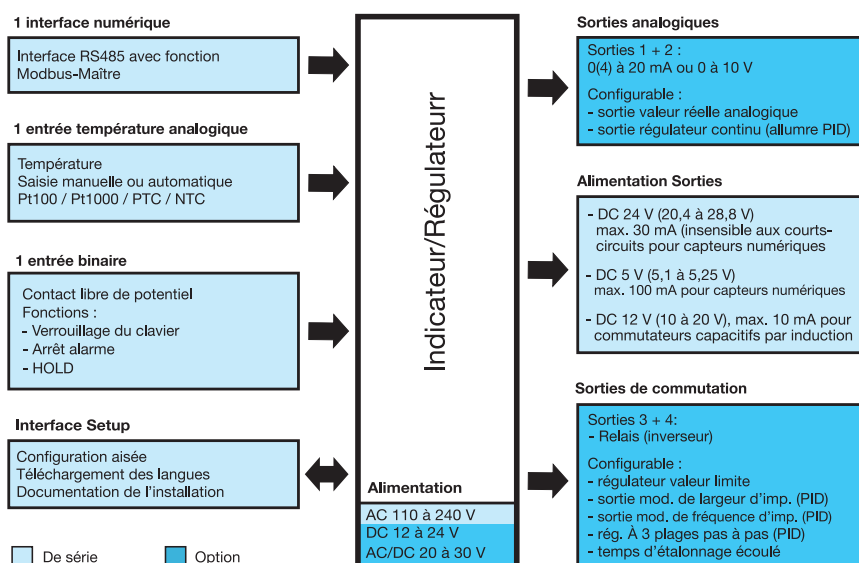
1 interface numérique

Interface RS485 avec fonction Modbus-Maître

1 entrée température analogique

Température
Saisie manuelle ou automatique
Pt100 / Pt1000 / PTC / NTC

1 entrée binaire

Contact libre de potentiel
Fonctions :
- Verrouillage du clavier
- Arrêt alarme
- HOLD

Interface Setup

Configuration aisée
Téléchargement des langues
Documentation de l'installation

De série Option

Indicateur/Régulateurr

Alimentation

AC 110 à 240 V
DC 12 à 24 V
AC/DC 20 à 30 V

Sorties analogiques

Sorties 1 + 2 :
0(4) à 20 mA ou 0 à 10 V

Configurable :
- sortie valeur réelle analogique
- sortie régulateur continu (allumre PID)

Alimentation Sorties

- DC 24 V (20,4 à 28,8 V) max. 30 mA (insensible aux courts-circuits pour capteurs numériques

- DC 5 V (5,1 à 5,25 V) max. 100 mA pour capteurs numériques

- DC 12 V (10 à 20 V), max. 10 mA pour commutateurs capacitifs par induction

Sorties de commutation

Sorties 3 + 4:
- Relais (inverseur)

Configurable :
- régulateur valeur limite
- sortie mod. de largeur d'imp. (PID)
- sortie mod. de fréquence d'imp. (PID)
- rég. À 3 plages pas à pas (PID)
- temps d'étalonnage écoulé